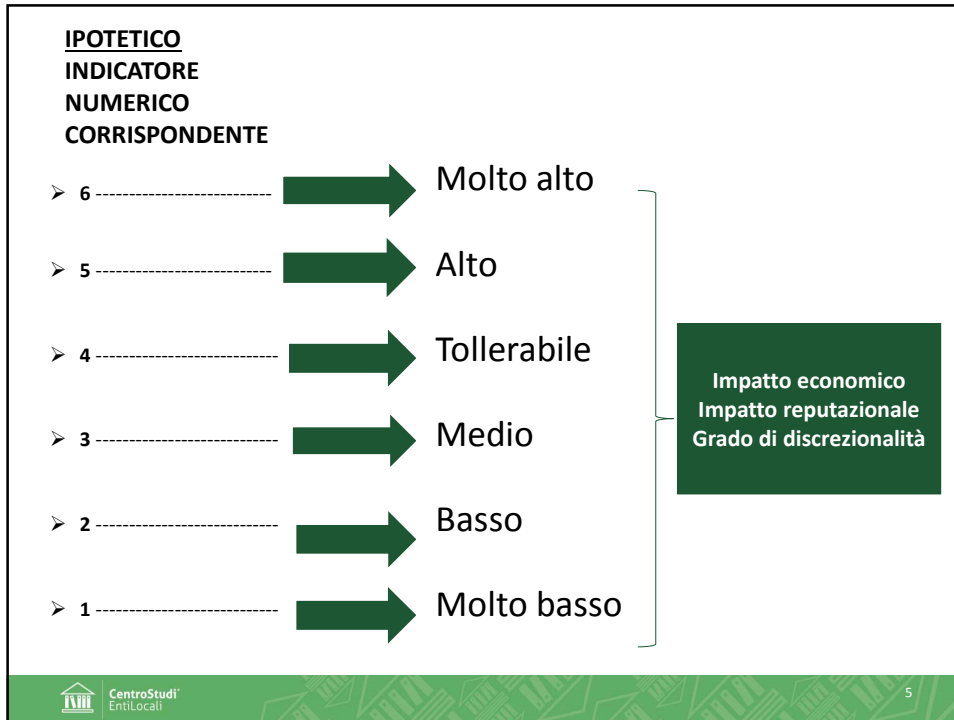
IPOTETICO INDICATORE NUMERICO CORRISPONDENTE

➢ 6 --------------------------- Molto alto

➢ 5 --------------------------- Alto

➢ 4 --------------------------- Tollerabile

➢ 3 --------------------------- Medio

➢ 2 --------------------------- Basso

➢ 1 --------------------------- Molto basso

Impatto economico
Impatto reputazionale
Grado di discrezionalità

CentroStudi EntiLocali

5